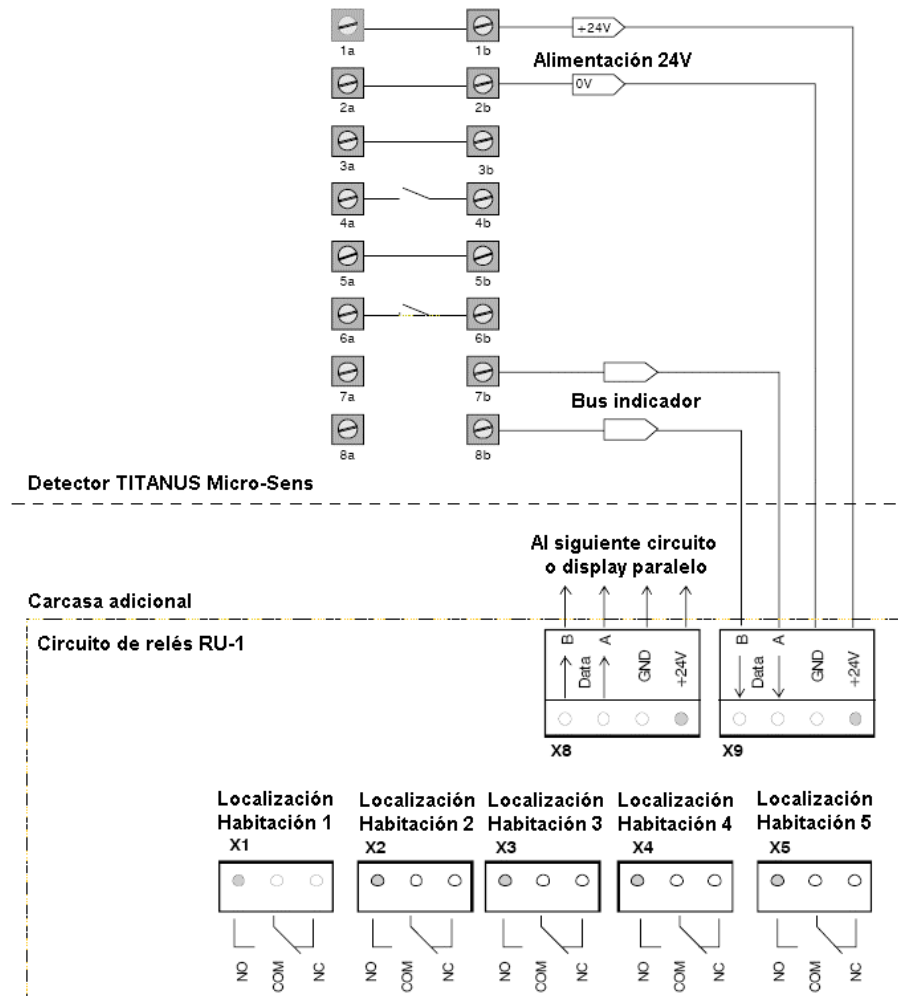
1a
1b
+24V
Alimentación 24V
2a
2b
0V
3a
3b
4a
4b
5a
5b
6a
6b
7a
7b
Bus indicador
8a
8b

Detector TITANUS Micro-Sens

Al siguiente circuito o display paralelo

Carcasa adicional

Circuito de relés RU-1

B
Data
A
GND
+24V
X8

B
Data
A
GND
+24V
X9

Localización Habitación 1
X1
Localización Habitación 2
X2
Localización Habitación 3
X3
Localización Habitación 4
X4
Localización Habitación 5
X5

NO COM NC
NO COM NC
NO COM NC
NO COM NC
NO COM NC